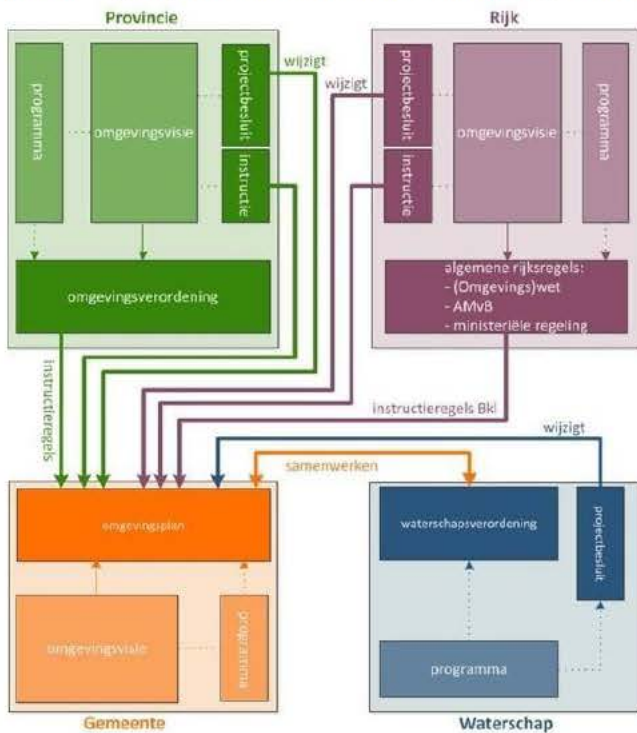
Provincie

programma

omgevingsvisie

projectbesluit

instructie

omgevingsverordening

wijzigt

Rijk

projectbesluit

instructie

omgevingsvisie

programma

algemene rijksregels:
- (Omgevings)wet
- AMvB
- ministeriële regeling

wijzigt

instructieregels

instructieregels Bkl

wijzigt

samenwerken

omgevingsplan

omgevingsvisie

programma

Gemeente

waterschapsverordening

projectbesluit

programma

Waterschap